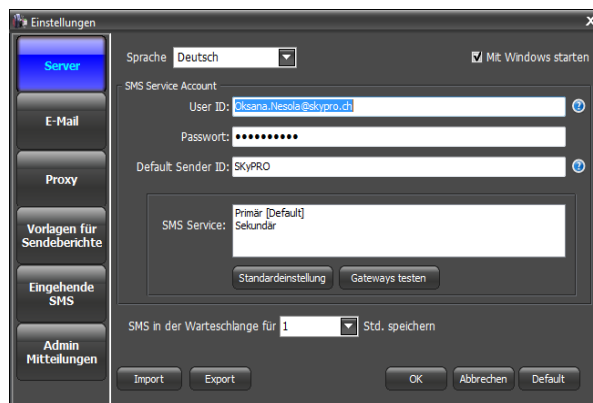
Einstellungen

Server

E-Mail

Proxy

Vorlagen für Sendeberichte

Eingehende SMS

Admin Mitteilungen

Sprache Deutsch

Mit Windows starten

SMS Service Account

User ID: Oksana.Nesola@skypro.ch

Passwort: ●●●●●●●●●●

Default Sender ID: SKyPRO

SMS Service: Primär [Default]
Sekundär

Standardeinstellung

Gateways testen

SMS in der Warteschlange für 1 Std. speichern

Import

Export

OK

Abbrechen

Default